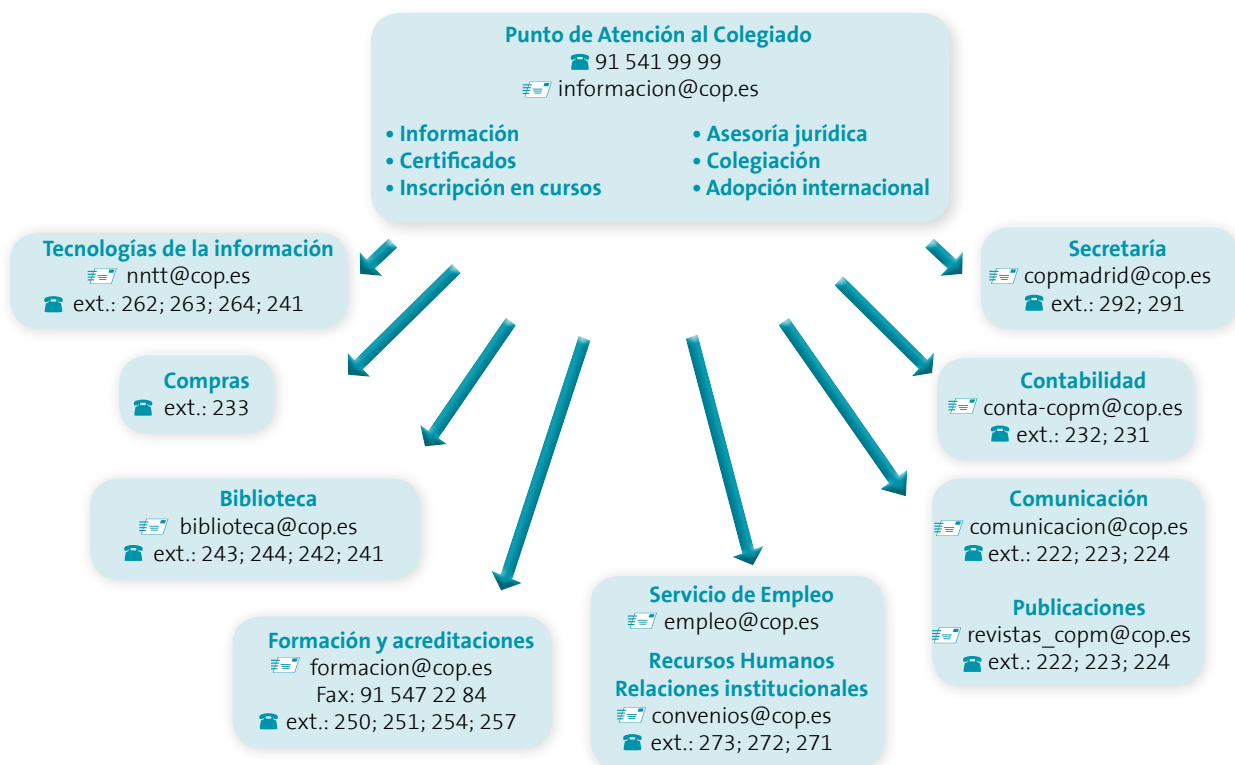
Punto de Atención al Colegiado
91 541 99 99
informacion@cop.es

• Información
• Certificados
• Inscripción en cursos
• Asesoría jurídica
• Colegiación
• Adopción internacional

Tecnologías de la información
nntt@cop.es
ext.: 262; 263; 264; 241

Secretaría
copmadrid@cop.es
ext.: 292; 291

Compras
ext.: 233

Contabilidad
conta-copm@cop.es
ext.: 232; 231

Biblioteca
biblioteca@cop.es
ext.: 243; 244; 242; 241

Comunicación
comunicacion@cop.es
ext.: 222; 223; 224

Publicaciones
revistas_copm@cop.es
ext.: 222; 223; 224

Formación y acreditaciones
formacion@cop.es
Fax: 91 547 22 84
ext.: 250; 251; 254; 257

Servicio de Empleo
empleo@cop.es

Recursos Humanos
Relaciones institucionales
convenios@cop.es
ext.: 273; 272; 271